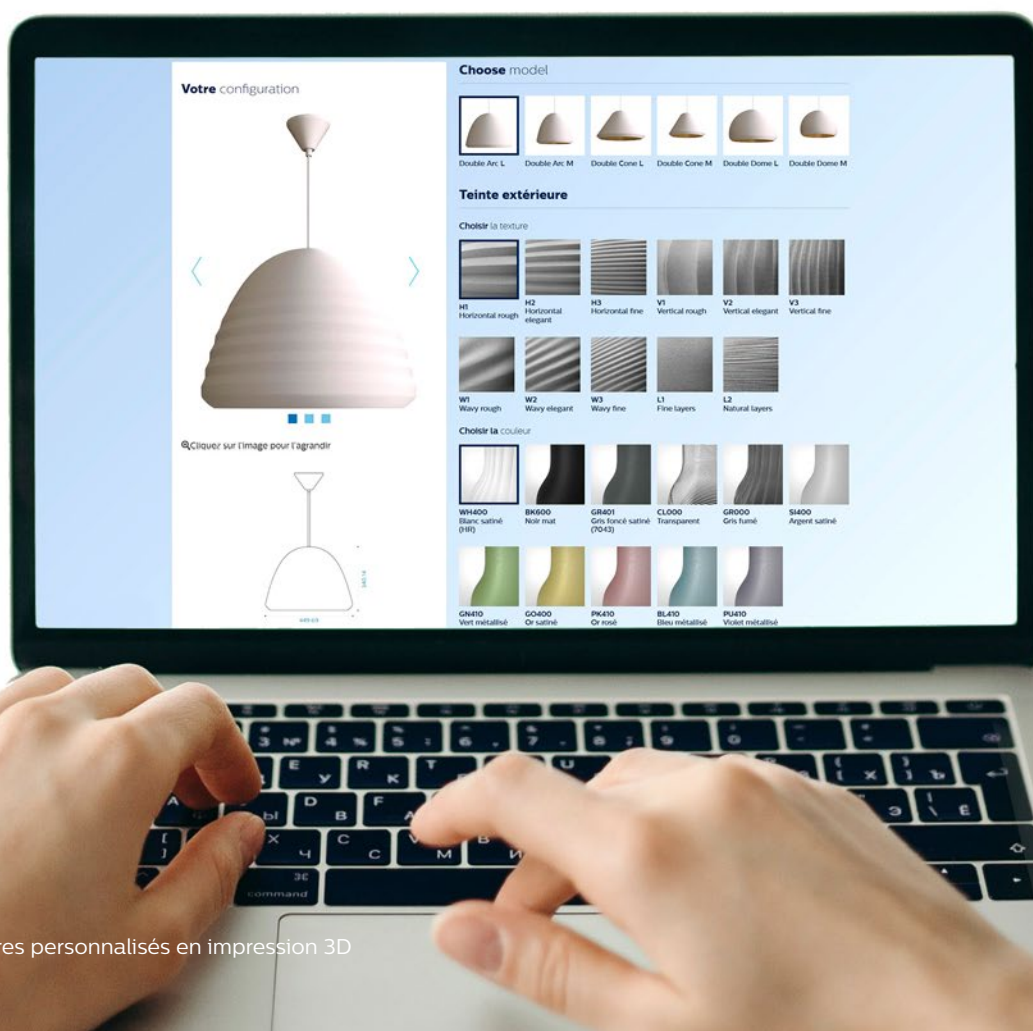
**Votre** configuration

**Choose** model

Double Arc L
Double Arc M
Double Cone L
Double Cone M
Double Dome L
Double Dome M

**Teinte extérieure**

**Choisir** la texture

H1
Horizontal rough

H2
Horizontal elegant

H3
Horizontal fine

V1
Vertical rough

V2
Vertical elegant

V3
Vertical fine

W1
Wavy rough

W2
Wavy elegant

W3
Wavy fine

L1
Fine layers

L2
Natural layers

**Choisir la** couleur

WH400
Blanc satiné (HR)

BK600
Noir mat

GR401
Gris foncé satiné (7043)

CL000
Transparent

GR000
Gris fumé

SI400
Argent satiné

GN410
Vert métallisé

GO400
Or satiné

PK410
Or rosé

BL410
Bleu métallisé

PU410
Violet métallisé

Cliquer sur l'image pour l'agrandir

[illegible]

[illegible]

command

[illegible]res personnalisés en impression 3D